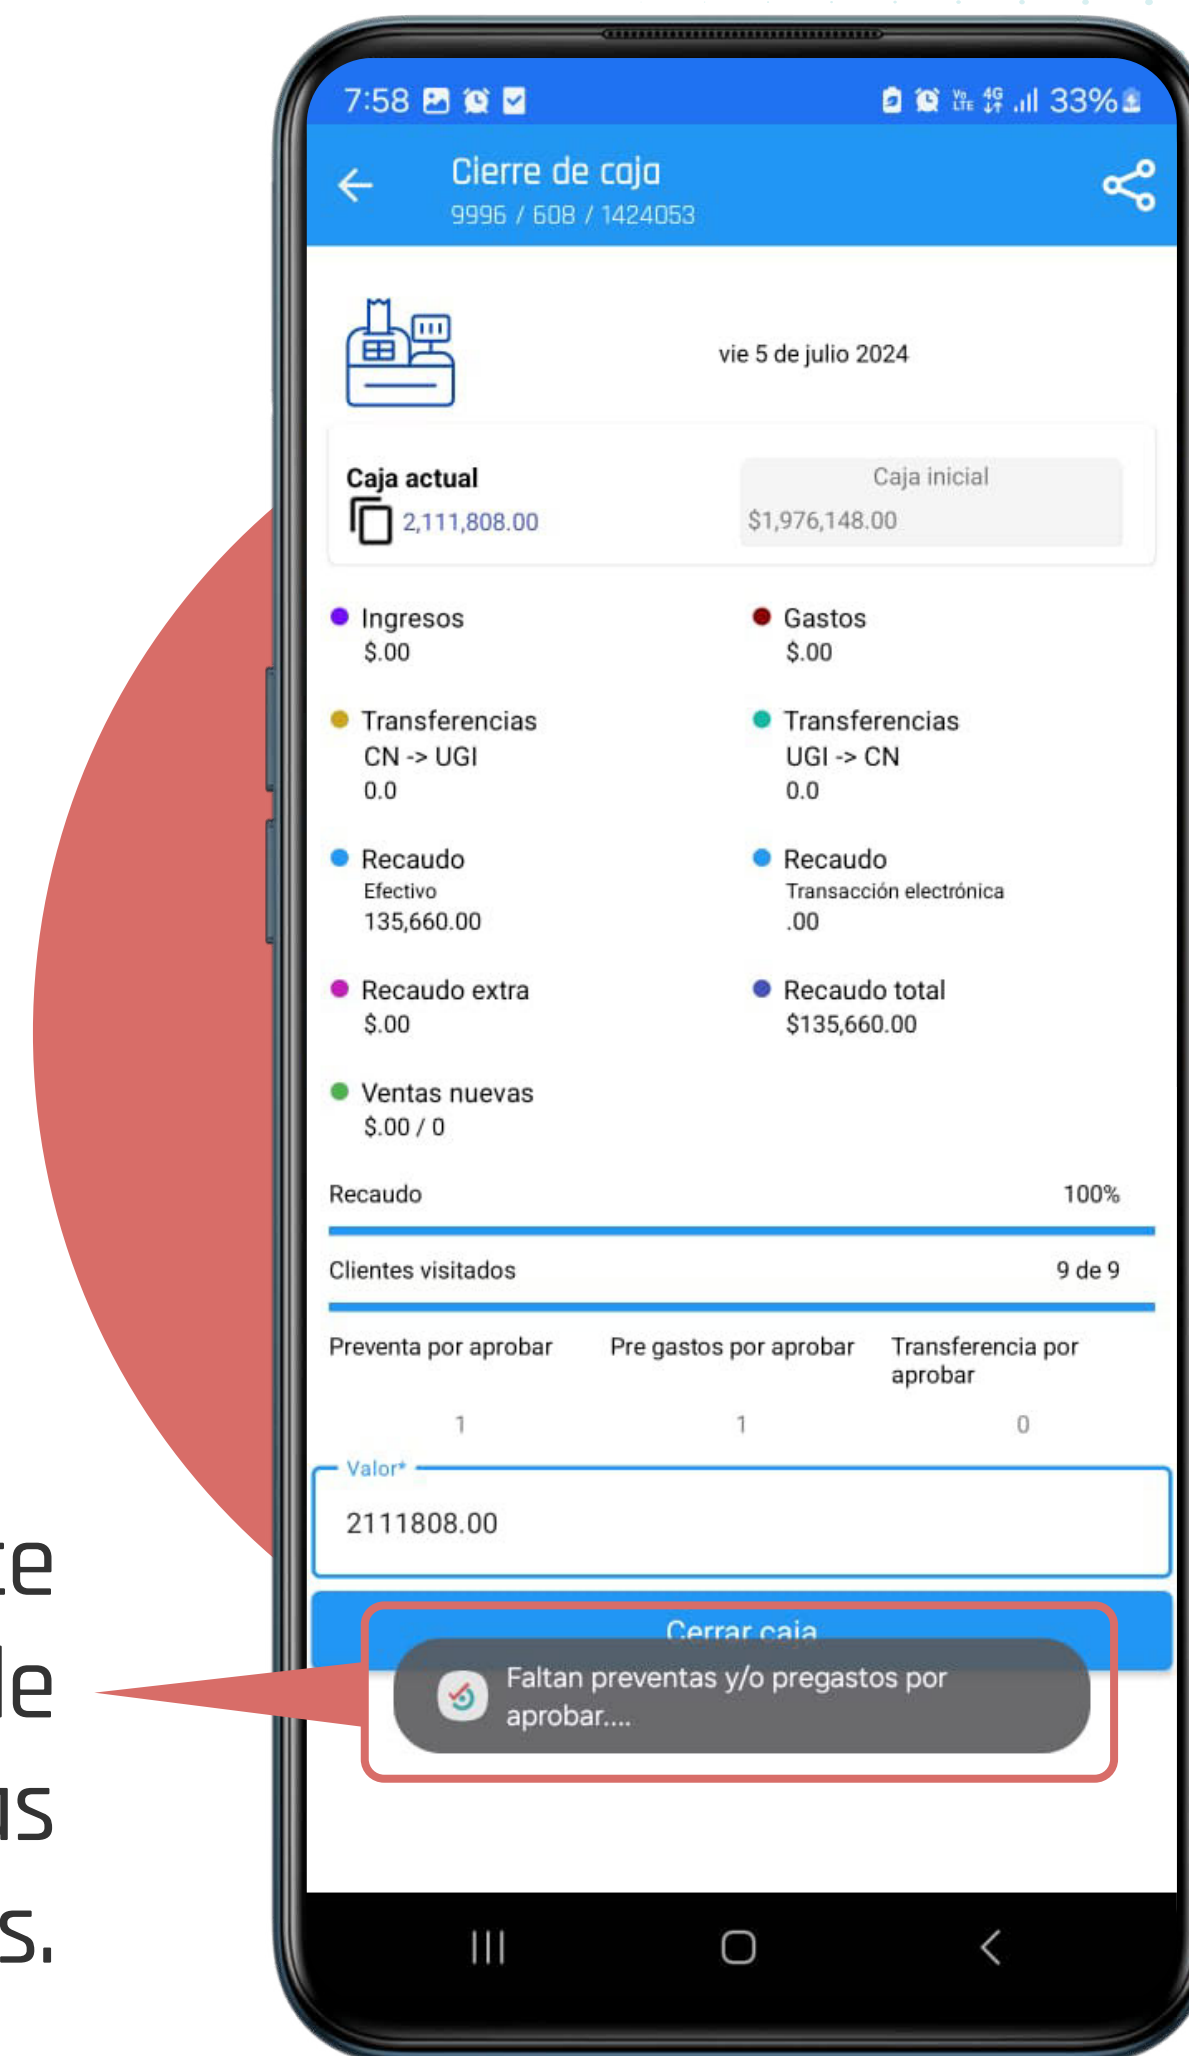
7:58 33%

Cierre de caja
9996 / 608 / 1424053

vie 5 de julio 2024

Caja actual
2,111,808.00

Caja inicial
$1,976,148.00

Ingresos
$.00

Gastos
$.00

Transferencias
CN -> UGI
0.0

Transferencias
UGI -> CN
0.0

Recaudo
Efectivo
135,660.00

Recaudo
Transacción electrónica
.00

Recaudo extra
$.00

Recaudo total
$135,660.00

Ventas nuevas
$.00 / 0

Recaudo 100%

Clientes visitados 9 de 9

| Preventa por aprobar | Pre gastos por aprobar | Transferencia por aprobar |
|---|---|---|
| 1 | 1 | 0 |

Valor*
2111808.00

Cerrar caja

Faltan preventas y/o pregastos por aprobar....

te
le
is
s.